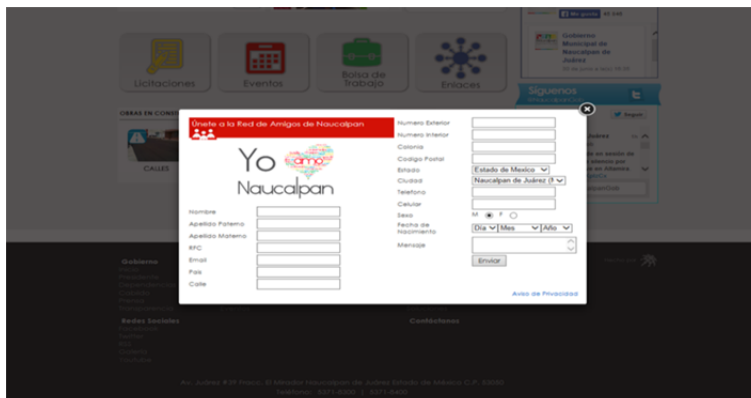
Me gusta

Gobierno Municipal de Naucalpan de Juárez

Licitaciones

Eventos

Bolsa de Trabajo

Enlaces

Síguenos

Seguir

OBRAS EN CONST

CALLES

Únete a la Red de Amigos de Naucalpan

Yo amo Naucalpan

Nombre

Apellido Paterno

Apellido Materno

RFC

Email

Fax

Calle

Numero Exterior

Numero Interior

Colonia

Codigo Postal

Estado

Estado de Mexico

Ciudad

Naucalpan de Juárez

Telefono

Celular

Sexo

M F

Fecha de Nacimiento

Día Mes Año

Mensaje

Enviar

Aviso de Privacidad

Gobierno

Redes Sociales

Contáctanos

Av. Juárez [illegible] Naucalpan de Juárez Estado de México C.P. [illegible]

Teléfono: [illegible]